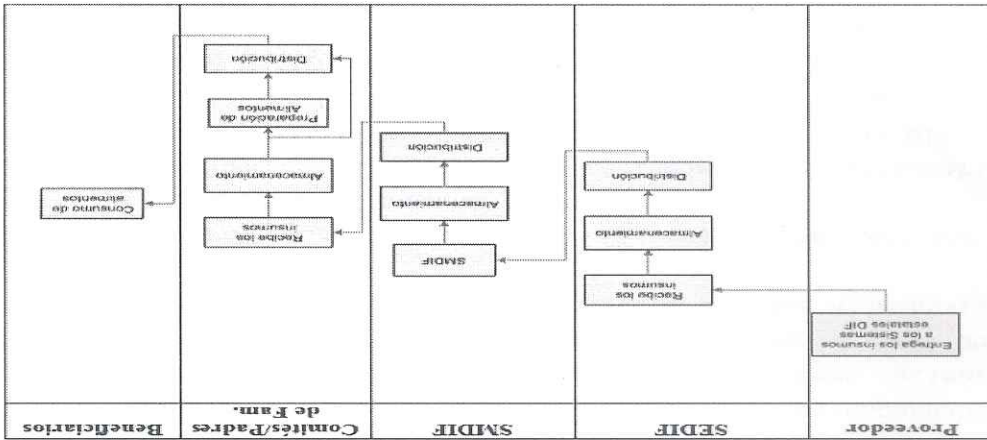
Proveedor

Entrega los insumos a los Sistemas estatales DIF

SEDIF

Recibe los insumos

Almacenamiento

Distribución

SMDIF

SMDIF

Almacenamiento

Distribución

Comités/Padres de Fam.

Recibe los insumos

Almacenamiento

Preparación de Alimentos

Distribución

Beneficiarios

Consumo de alimentos